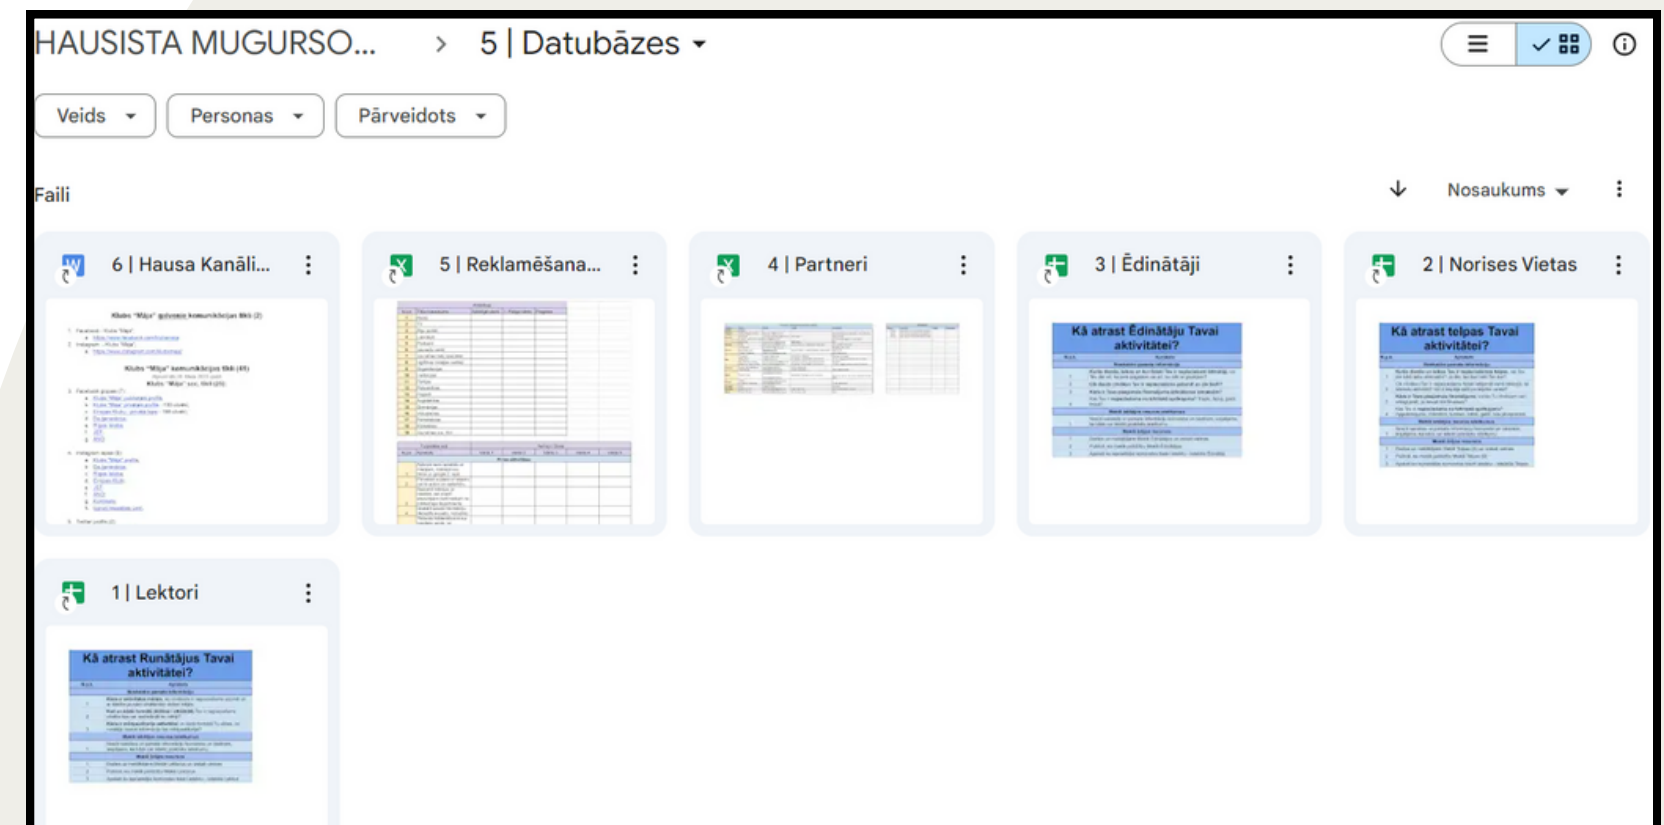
HAUSISTA MUGURSO... > 5 | Datubāzes

Veids
Personas
Pārveidots

Faili

Nosaukums

6 | Hausa Kanāli...

5 | Reklamēšana...

4 | Partneri

3 | Ēdinātāji

Kā atrast Ēdinātāju Tavai aktivitātei?

2 | Norises Vietas

Kā atrast telpas Tavai aktivitātei?

1 | Lektori

Kā atrast Runātājus Tavai aktivitātei?